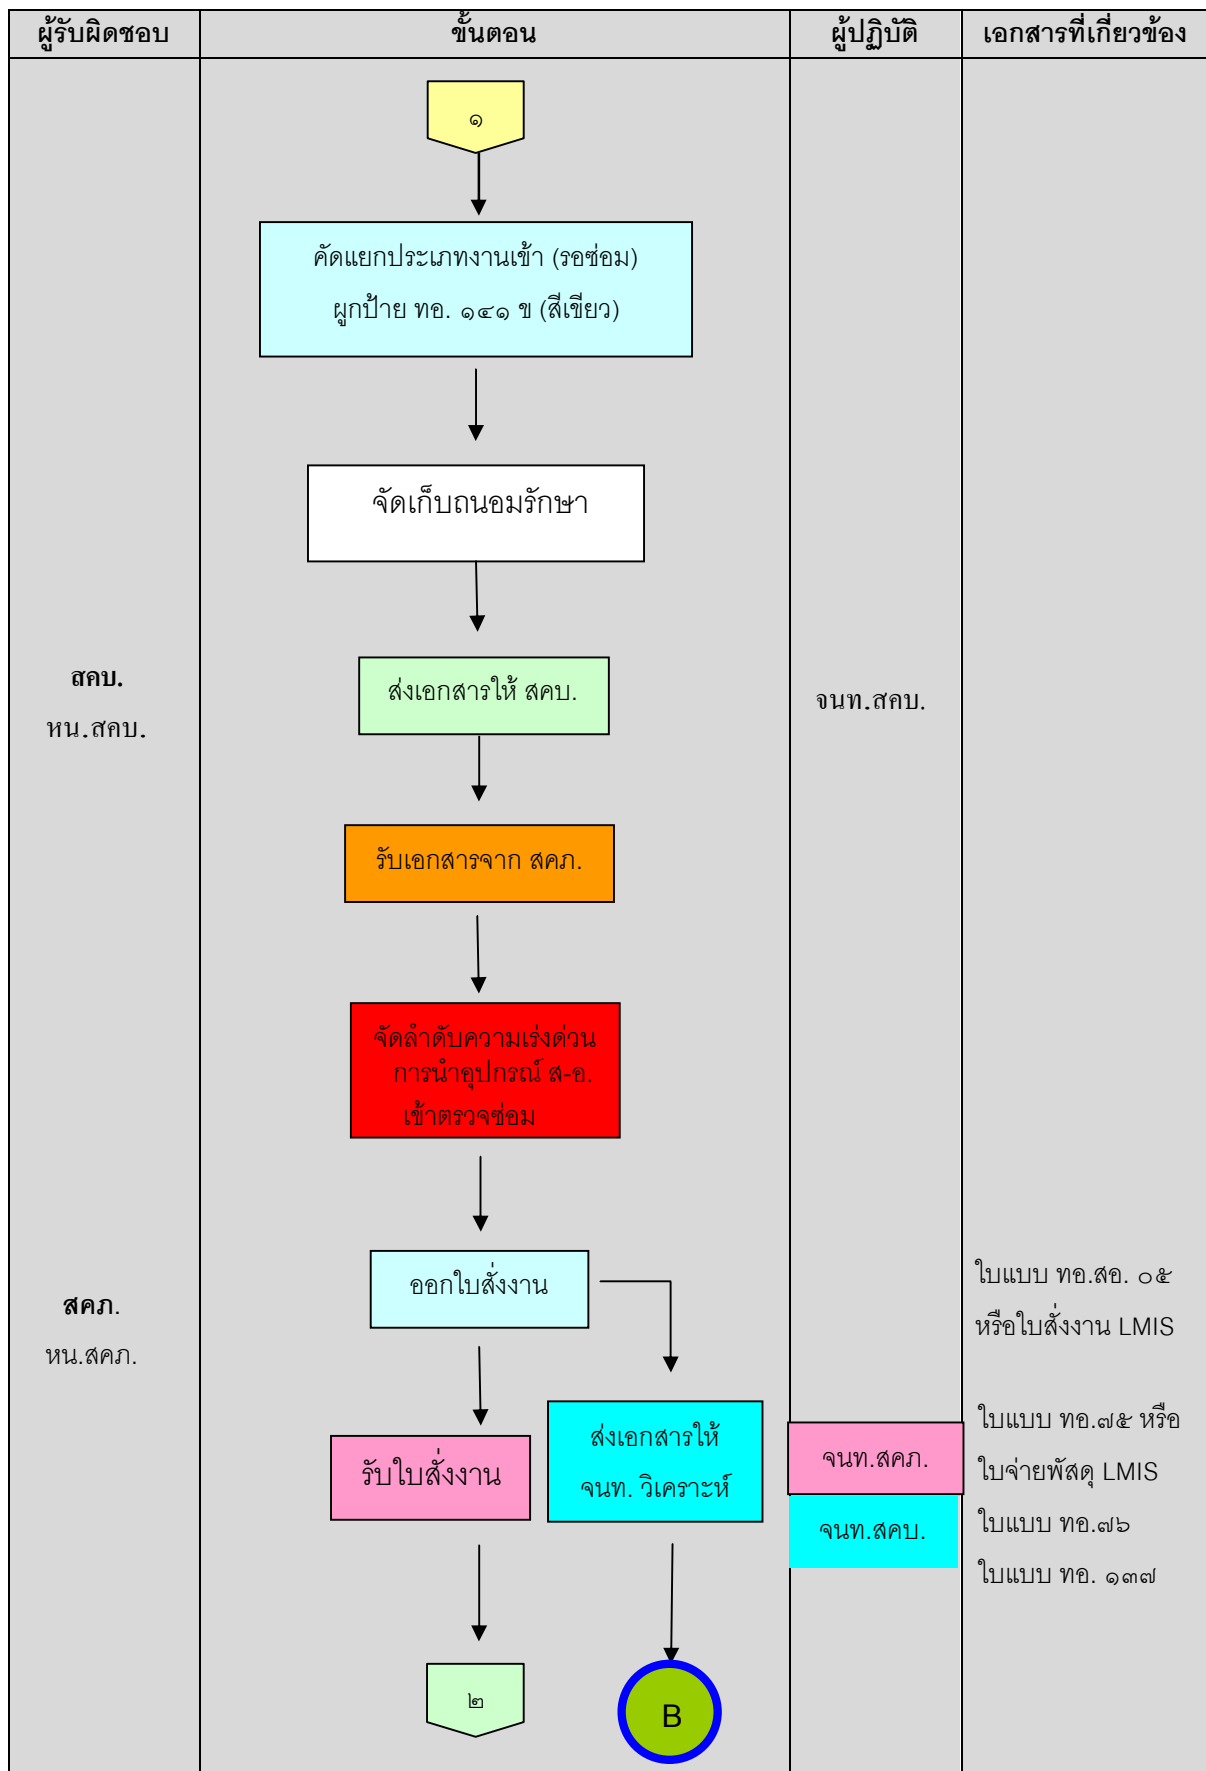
| ผู้รับผิดชอบ | ขั้นตอน | ผู้ปฏิบัติ | เอกสารที่เกี่ยวข้อง |
|---|---|---|---|

๑

คัดแยกประเภทงานเข้า (รอซ่อม) ผูกป้าย ทอ. ๑๔๑ ข (สีเขียว)

จัดเก็บถนอมรักษา

สคบ.
หน.สคบ.

ส่งเอกสารให้ สคบ.

จนท.สคบ.

รับเอกสารจาก สคภ.

จัดลำดับความเร่งด่วน การนำอุปกรณ์ ส-อ. เข้าตรวจซ่อม

สคภ.
หน.สคภ.

ออกใบสั่งงาน

ใบแบบ ทอ.สอ. ๐๕ หรือใบสั่งงาน LMIS

รับใบสั่งงาน

ส่งเอกสารให้ จนท. วิเคราะห์

จนท.สคภ.

จนท.สคบ.

ใบแบบ ทอ.๗๕ หรือ ใบจ่ายพัสดุ LMIS

ใบแบบ ทอ.๗๖

ใบแบบ ทอ. ๑๓๗

๒

B